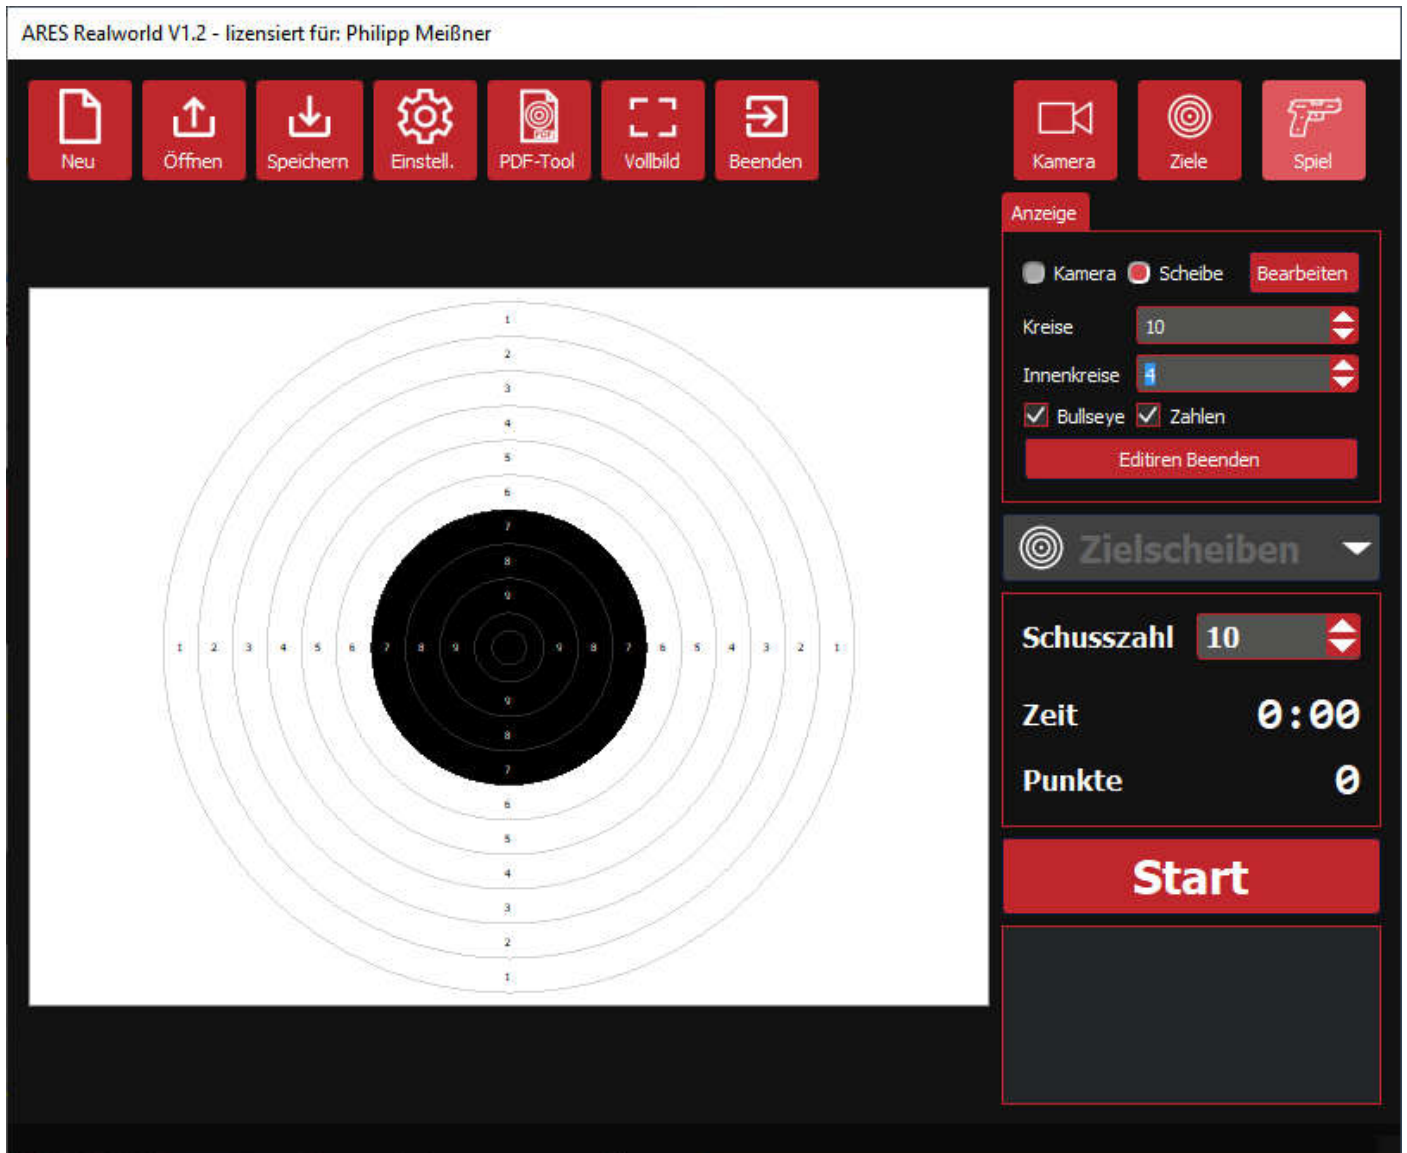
ARES Realworld V1.2 - lizensiert für: Philipp Meißner

Neu Öffnen Speichern Einstell. PDF-Tool Vollbild Beenden

Kamera Ziele Spiel

Anzeige

Kamera Scheibe Bearbeiten

Kreise 10

Innenkreise 4

Bullseye Zahlen

Editiren Beenden

Zielscheiben

1 2 3 4 5 6 7 8 9 9 8 7 6 5 4 3 2 1

1 2 3 4 5 6 7 8 9 9 8 7 6 5 4 3 2 1

Schusszahl 10

Zeit 0:00

Punkte 0

Start